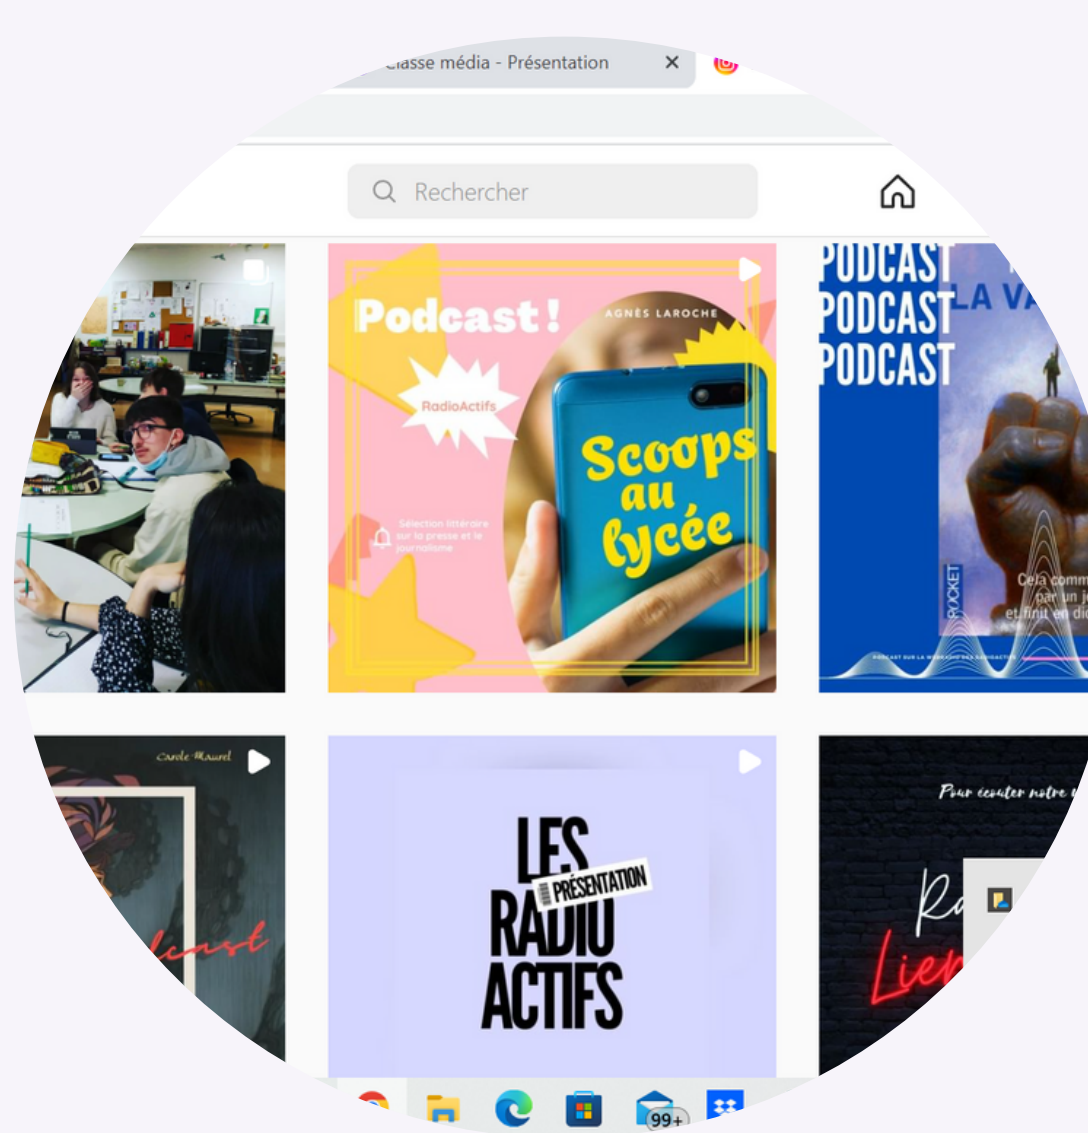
Classe média - Présentation ×

Rechercher

Podcast !
AGNÈS LAROCHE
RadioActifs
Scoops au lycée
Sélection littéraire sur la presse et le journalisme

PODCAST
PODCAST
PODCAST
LA VA
ROCKET
Cela comm
par un j
et finit en di
PODCAST SUR LA WEBRADIO DES RADIOACTIFS

Carole Maurel
dcast

LES
PRÉSENTATION
RADIO
ACTIFS

Pour écouter notre
Ra
Lien

99+